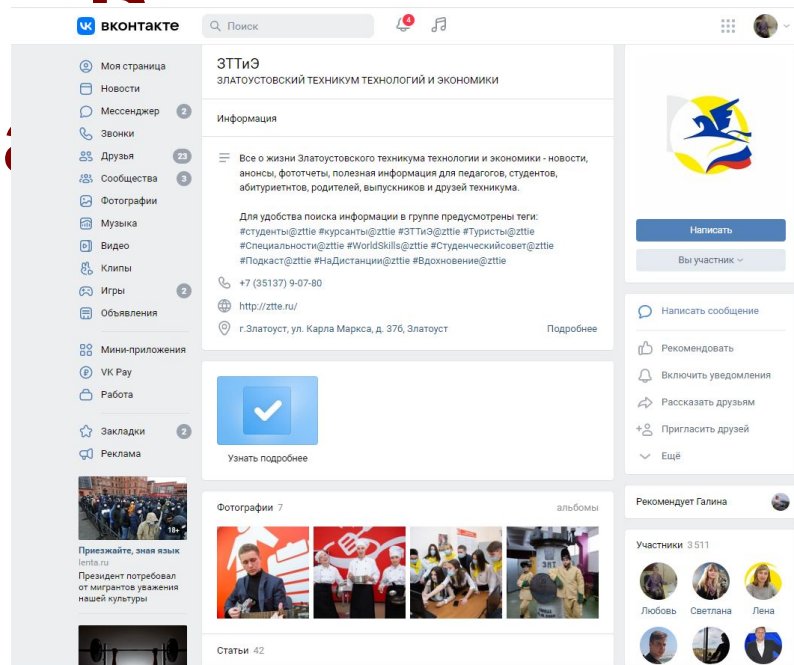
вконтакте
Поиск
4

Моя страница
Новости
Мессенджер 2
Звонки
Друзья 23
Сообщества 3
Фотографии
Музыка
Видео
Клипы
Игры 2
Объявления
Мини-приложения
VK Pay
Работа
Закладки 2
Реклама

18+
Приезжайте, зная язык
lenta.ru
Президент потребовал от мигрантов уважения нашей культуры

ЗТТиЭ
ЗЛАТОУСТОВСКИЙ ТЕХНИКУМ ТЕХНОЛОГИЙ И ЭКОНОМИКИ

Информация

Все о жизни Златоустовского техникума технологии и экономики - новости, анонсы, фотоотчеты, полезная информация для педагогов, студентов, абитуриентнов, родителей, выпускников и друзей техникума.

Для удобства поиска информации в группе предусмотрены теги: #студенты@zttie #курсанты@zttie #ЗТТиЭ@zttie #Туристы@zttie #Специальности@zttie #WorldSkills@zttie #Студенческийсовет@zttie #Подкаст@zttie #НаДистанции@zttie #Вдохновение@zttie

+7 (35137) 9-07-80
http://ztte.ru/
г.Златоуст, ул. Карла Маркса, д. 37б, Златоуст
Подробнее

Узнать подробнее

Фотографии 7
альбомы

Статьи 42

Написать
Вы участник
Написать сообщение
Рекомендовать
Включить уведомления
Рассказать друзьям
Пригласить друзей
Ещё

Рекомендует Галина

Участники 3 511
Любовь
Светлана
Лена